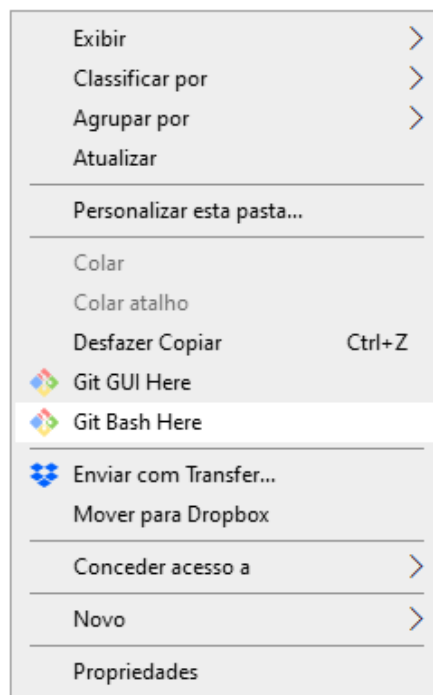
Exibir
Classificar por
Agrupar por
Atualizar

Personalizar esta pasta...

Colar
Colar atalho
Desfazer Copiar Ctrl+Z
Git GUI Here
Git Bash Here

Enviar com Transfer...
Mover para Dropbox

Conceder acesso a

Novo

Propriedades